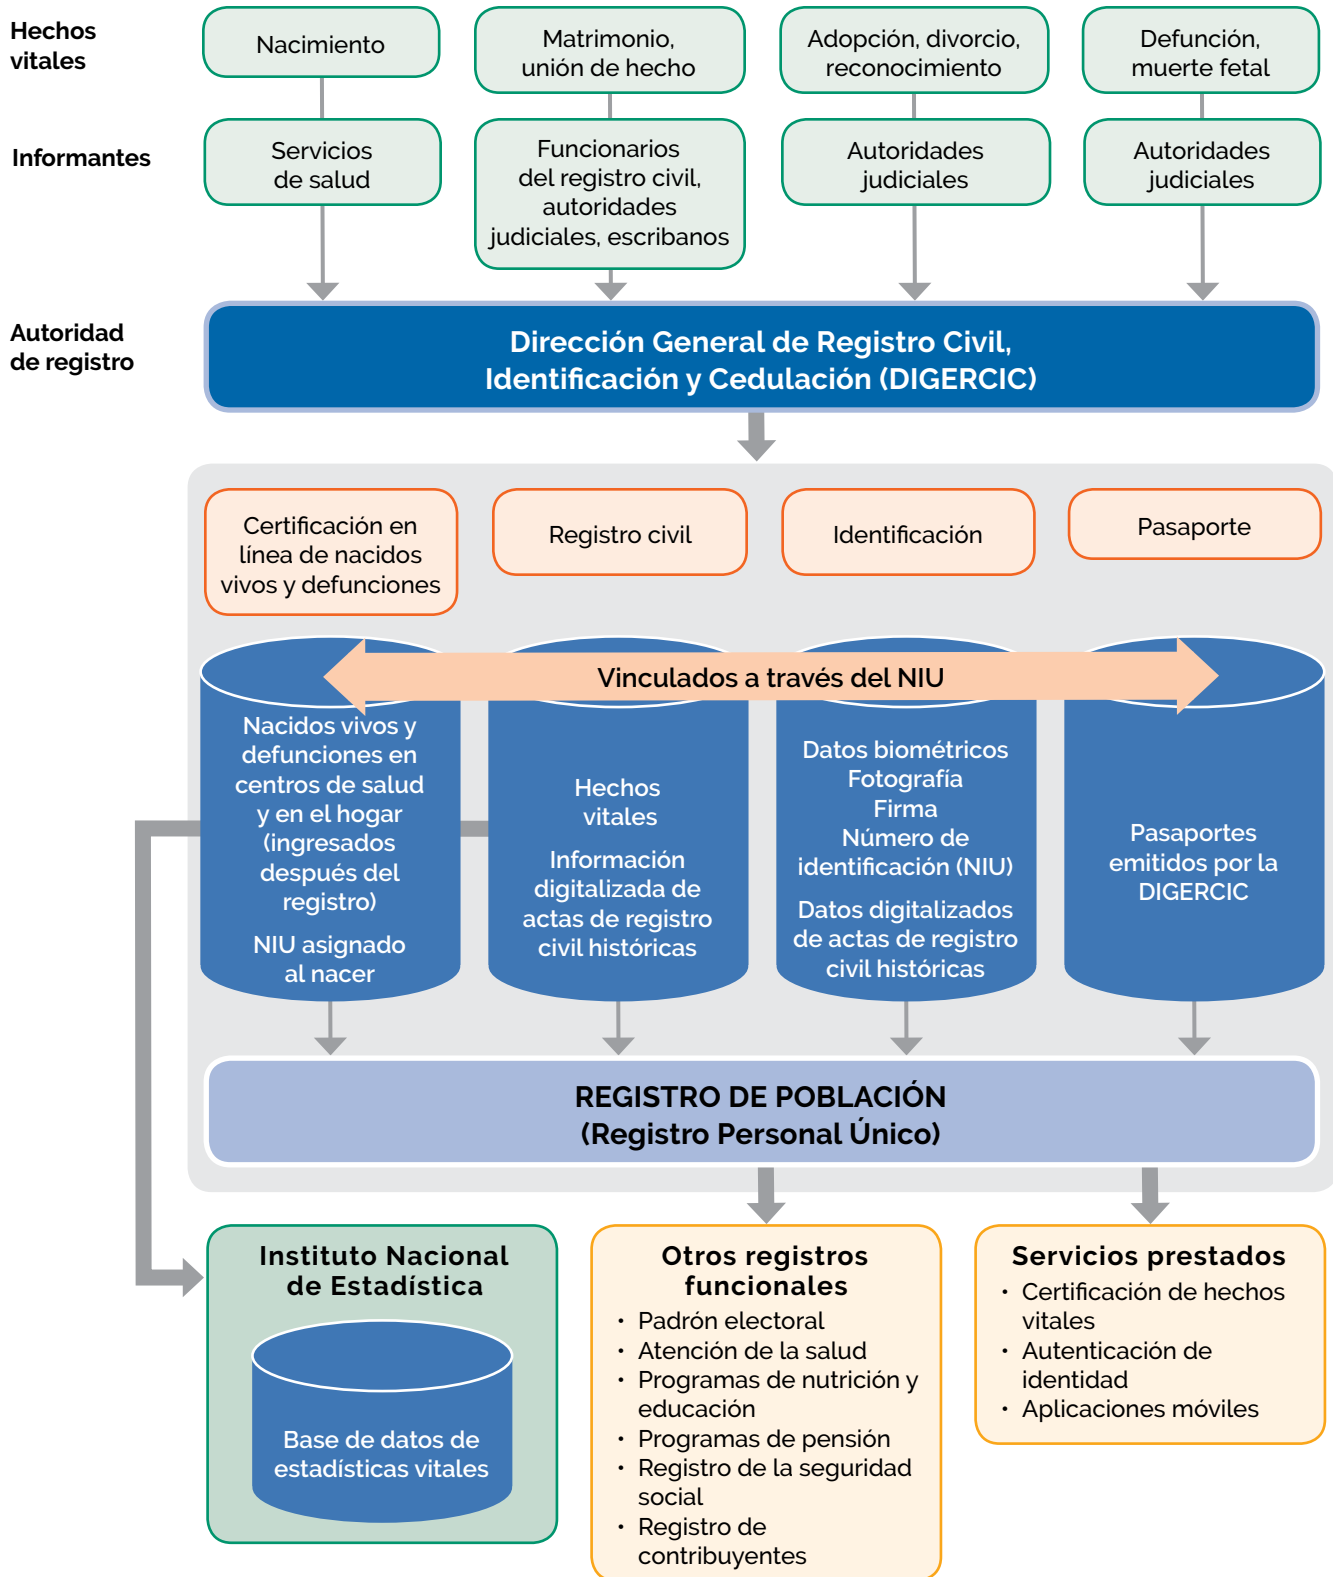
Hechos vitales

Nacimiento

Matrimonio, unión de hecho

Adopción, divorcio, reconocimiento

Defunción, muerte fetal

Informantes

Servicios de salud

Funcionarios del registro civil, autoridades judiciales, escribanos

Autoridades judiciales

Autoridades judiciales

Autoridad de registro

Dirección General de Registro Civil, Identificación y Cedulación (DIGERCIC)

Certificación en línea de nacidos vivos y defunciones

Registro civil

Identificación

Pasaporte

Vinculados a través del NIU

Nacidos vivos y defunciones en centros de salud y en el hogar (ingresados después del registro)

NIU asignado al nacer

Hechos vitales

Información digitalizada de actas de registro civil históricas

Datos biométricos
Fotografía
Firma
Número de identificación (NIU)

Datos digitalizados de actas de registro civil históricas

Pasaportes emitidos por la DIGERCIC

REGISTRO DE POBLACIÓN
(Registro Personal Único)

Instituto Nacional de Estadística

Base de datos de estadísticas vitales

Otros registros funcionales
• Padrón electoral
• Atención de la salud
• Programas de nutrición y educación
• Programas de pensión
• Registro de la seguridad social
• Registro de contribuyentes

Servicios prestados
• Certificación de hechos vitales
• Autenticación de identidad
• Aplicaciones móviles